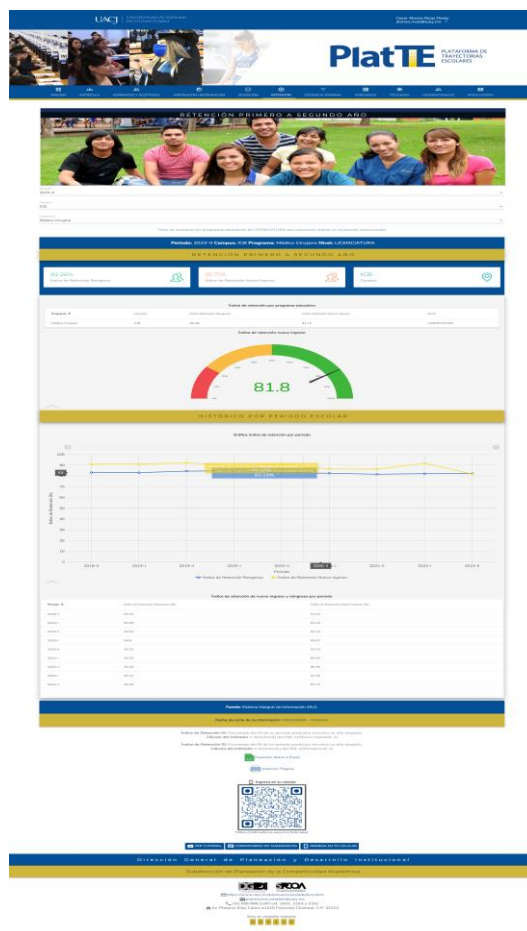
UACJ | Universidad Autónoma de Ciudad Juárez

PlatTE PLATAFORMA DE TRAYECTORIAS ESCOLARES

RETENCIÓN PRIMERO A SEGUNDO AÑO

Periodo: 2022-II Campus: ICB Programa: Médico Cirujano Nivel: LICENCIATURA

RETENCIÓN PRIMERO A SEGUNDO AÑO

82.26%
Índice de Retención Reingreso

81.75%
Índice de Retención Nuevo Ingreso

ICB
Campus

Índice de retención por programa educativo

Índice de retención nuevo ingreso

81.8

HISTÓRICO POR PERIODO ESCOLAR

Gráfica índice de retención por periodo

| 100 |
|---|
| 90 |
| 80 |
| 70 |
| 60 |
| 50 |
| 40 |
| 30 |
| 20 |
| 10 |
| 0 |

82.11%

Periodo

Índice de Retención Reingreso   Índice de Retención Nuevo Ingreso

Índice de retención de nuevo ingreso y reingreso por periodo

Fuente: Sistema Integral de Información (SII)

Dirección General de Planeación y Desarrollo Institucional

Subdirección de Planeación de la Competitividad Académica